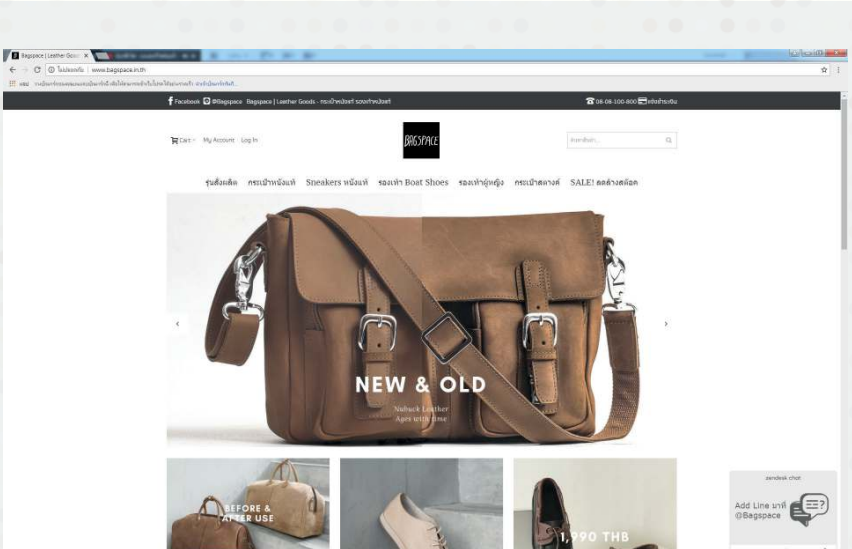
Bagspace | Leather Goods ×

ไม่ปลอดภัย | www.bagspace.in.th

Facebook @Bagspace Bagspace | Leather Goods - กระเป๋าหนังแท้ รองเท้าหนังแท้

08-08-100-800 แจ้งชำระเงิน

Cart My Account Log In

BAGSPACE

ค้นหาสินค้า...

รุ่นสั่งผลิต กระเป๋าหนังแท้ Sneakers หนังแท้ รองเท้า Boat Shoes รองเท้าผู้หญิง กระเป๋าสตางค์ SALE! ลดล้างสต๊อค

NEW & OLD

Nubuck Leather
Ages with time

BEFORE & AFTER USE

1,990 THB

zendesk chat

Add Line มาที่ @Bagspace